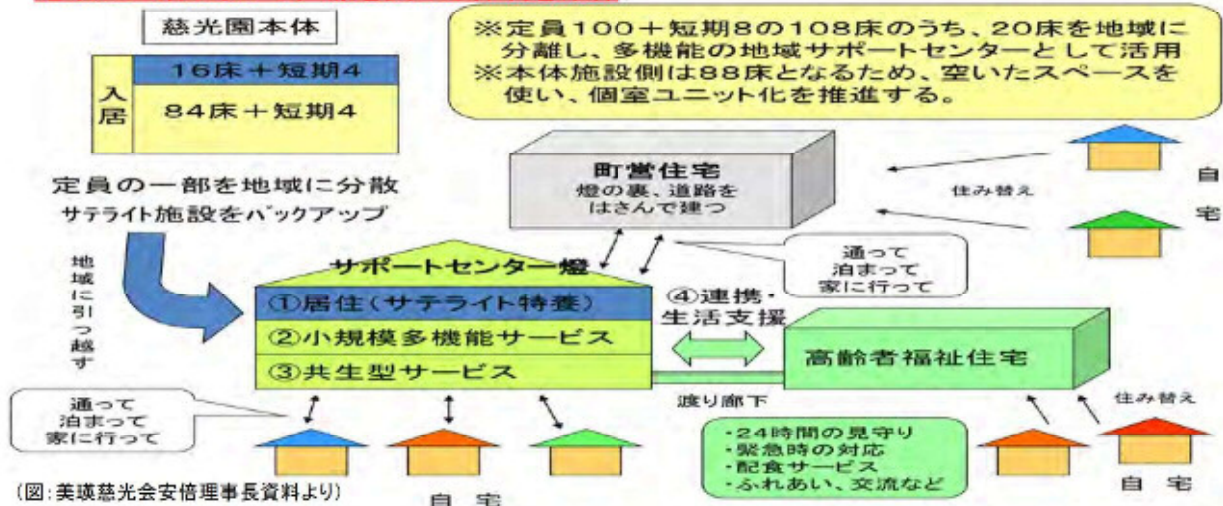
慈光園本体

| 入居 | 16床＋短期4 |
|---|---|
| | 84床＋短期4 |

※定員100＋短期8の108床のうち、20床を地域に分離し、多機能の地域サポートセンターとして活用
※本体施設側は88床となるため、空いたスペースを使い、個室ユニット化を推進する。

町営住宅
燈の裏、道路をはさんで建つ

住み替え

自宅

定員の一部を地域に分散
サテライト施設をバックアップ

地域に引っ越す

通って
泊まって
家に行って

サポートセンター燈
①居住（サテライト特養）
②小規模多機能サービス
③共生型サービス

④連携・生活支援

高齢者福祉住宅

渡り廊下

住み替え

通って
泊まって
家に行って

・24時間の見守り
・緊急時の対応
・配食サービス
・ふれあい、交流など

自宅

自宅

（図：美瑛慈光会安倍理事長資料より）